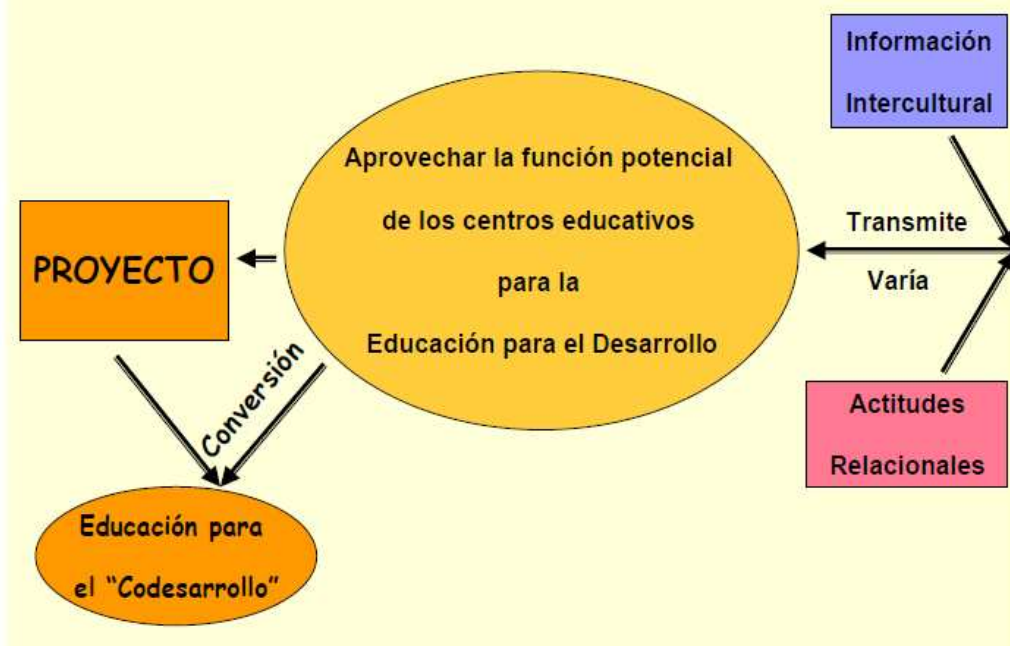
Información
Intercultural

Aprovechar la función potencial de los centros educativos para la Educación para el Desarrollo

Transmite
Varía

PROYECTO

Conversión

Actitudes
Relacionales

Educación para el "Codesarrollo"